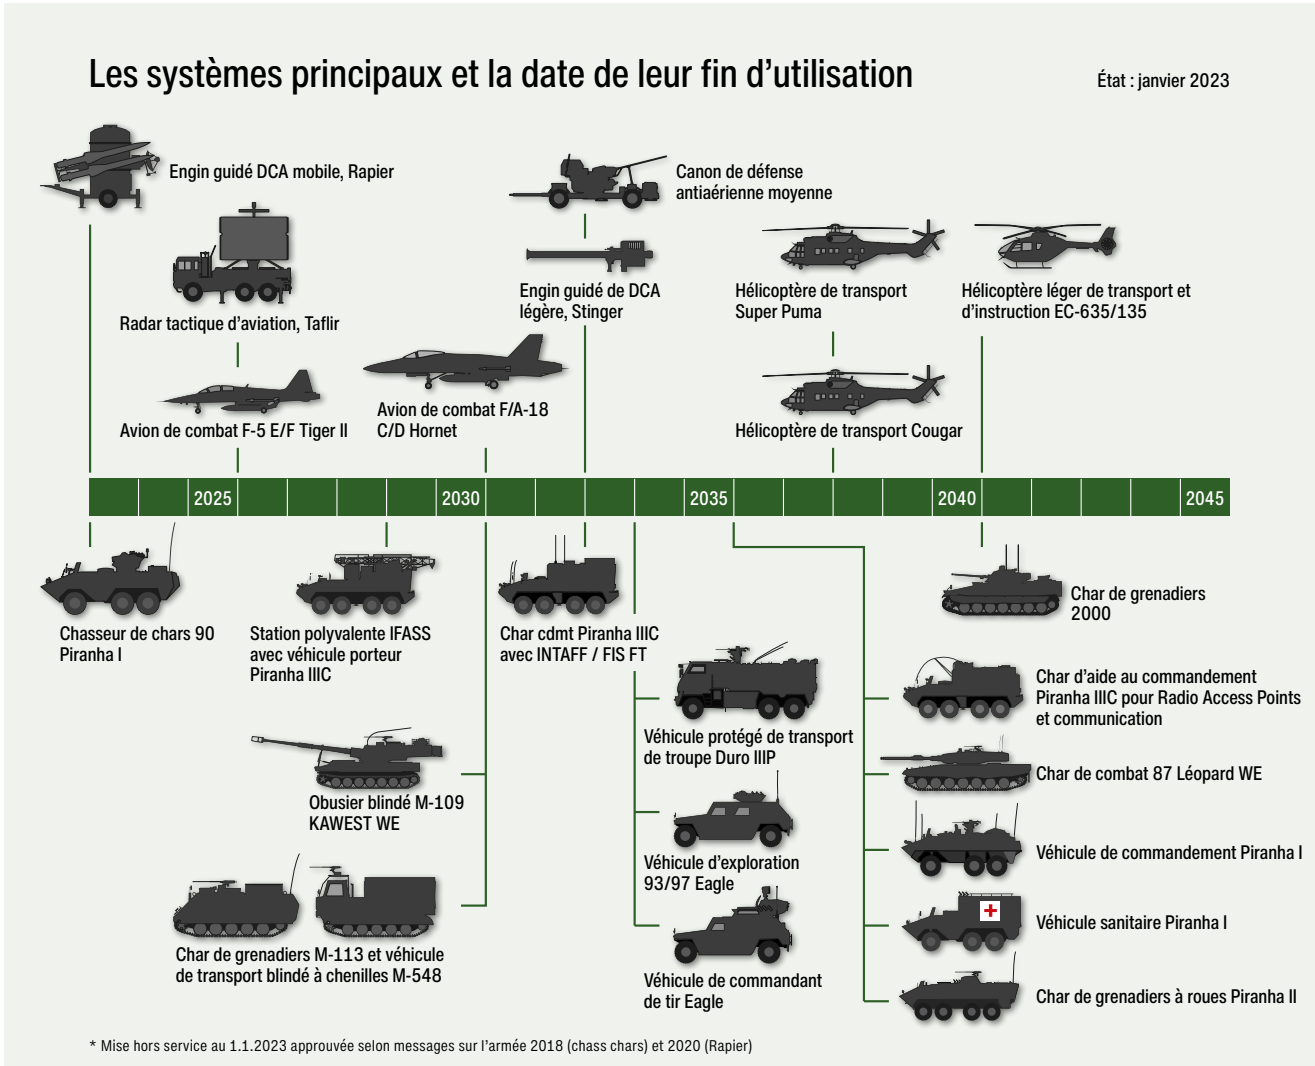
Les systèmes principaux et la date de leur fin d'utilisation

État : janvier 2023

Engin guidé DCA mobile, Rapier

Radar tactique d'aviation, Taflir

Avion de combat F-5 E/F Tiger II

Avion de combat F/A-18 C/D Hornet

Canon de défense antiaérienne moyenne

Engin guidé de DCA légère, Stinger

Hélicoptère de transport Super Puma

Hélicoptère de transport Cougar

Hélicoptère léger de transport et d'instruction EC-635/135

2025

2030

2035

2040

2045

Chasseur de chars 90 Piranha I

Station polyvalente IFASS avec véhicule porteur Piranha IIIC

Char cdmt Piranha IIIC avec INTAFF / FIS FT

Char de grenadiers 2000

Véhicule protégé de transport de troupe Duro IIIP

Char d'aide au commandement Piranha IIIC pour Radio Access Points et communication

Obusier blindé M-109 KAWEST WE

Char de combat 87 Léopard WE

Véhicule d'exploration 93/97 Eagle

Véhicule de commandement Piranha I

Char de grenadiers M-113 et véhicule de transport blindé à chenilles M-548

Véhicule sanitaire Piranha I

Véhicule de commandant de tir Eagle

Char de grenadiers à roues Piranha II

* Mise hors service au 1.1.2023 approuvée selon messages sur l'armée 2018 (chass chars) et 2020 (Rapier)